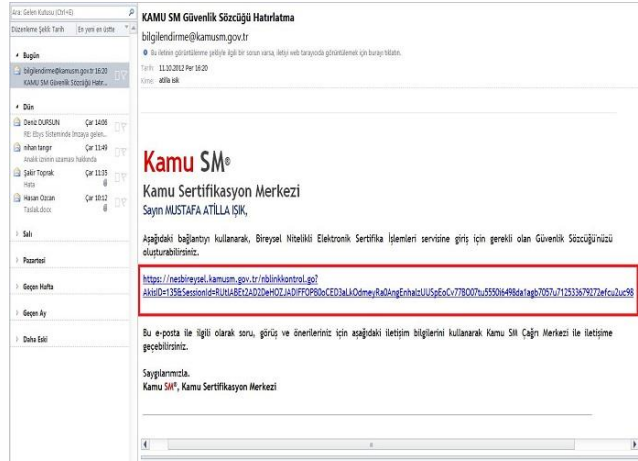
Ara: Gelen Kutusu (Ctrl+E)

Düzenleme Şekli: Tarih  En yeni en üstte

Bugün

bilgilendirme@kamusm.gov.tr 16:20
KAMU SM Güvenlik Sözcüğü Hatır...

Dün

Deniz DURSUN  Çar 14:06
RE: Ebys Sisteminde İmzaya gelen...

nihan tangır  Çar 11:49
Analık izninin uzaması hakkında

Şakir Toprak  Çar 11:35
Hata

Hasan Ozcan  Çar 10:12
Taslak.docx

Salı

Pazartesi

Geçen Hafta

Geçen Ay

Daha Eski

KAMU SM Güvenlik Sözcüğü Hatırlatma

bilgilendirme@kamusm.gov.tr

Bu iletinin görüntülenme şekliyle ilgili bir sorun varsa, iletiyi web tarayıcıda görüntülemek için buraya tıklatın.

Tarih: 11.10.2012 Per 16:20

Kime: atilla ısık

Kamu SM®

Kamu Sertifikasyon Merkezi

Sayın MUSTAFA ATİLLA IŞIK,

Aşağıdaki bağlantıyı kullanarak, Bireysel Nitelikli Elektronik Sertifika İşlemleri servisine giriş için gerekli olan Güvenlik Sözcüğü'nüzü oluşturabilirsiniz.

https://nesbireysel.kamusm.gov.tr/nblinkkontrol.go?AkisID=135&SessionId=RUtiABEt2AD2DeHOZJADIFFOPB0oCED3aLkOdmeyRa0AngEnhalzUUSpEoCv77BO07tu5550t498da1agb7057u71253367927 2efcu2uc98

Bu e-posta ile ilgili olarak soru, görüş ve önerileriniz için aşağıdaki iletişim bilgilerini kullanarak Kamu SM Çağrı Merkezi ile iletişime geçebilirsiniz.

Saygılarımızla.
Kamu SM®, Kamu Sertifikasyon Merkezi